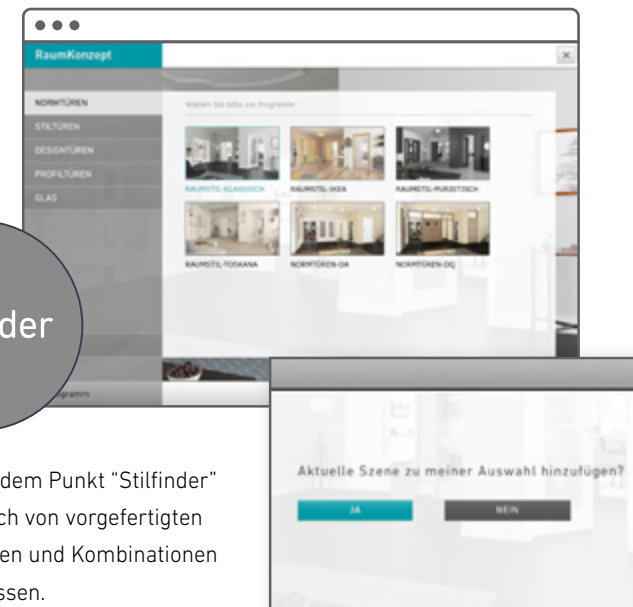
RaumKonzept

×

NORMTÜREN

STILTÜREN

DESIGNTÜREN

PROFILTÜREN

GLAS

Wählen Sie bitte ein Programm

RAUMSTIL-KLASSISCH

RAUMSTIL-IKEA

RAUMSTIL-PURISTISCH

RAUMSTIL-TOSKANA

NORMTÜREN-DA

NORMTÜREN-DQ

nder

ogramm

dem Punkt "Stilfinder" ch von vorgefertigten en und Kombinationen ssen.

Aktuelle Szene zu meiner Auswahl hinzufügen?

JA

NEIN